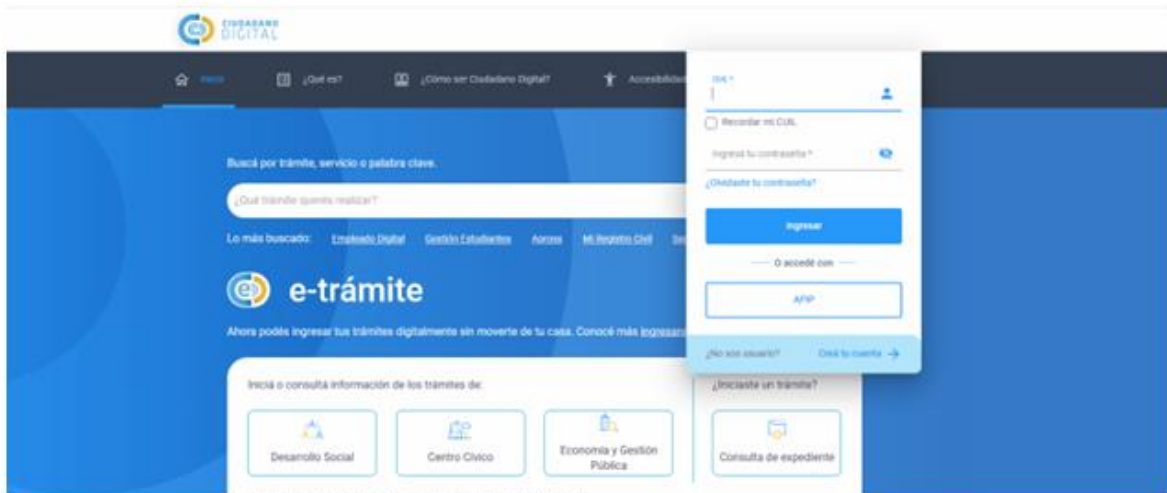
CIUDADANO DIGITAL

Inicio ¿Qué es? ¿Cómo ser Ciudadano Digital? Accesibilidad

CUIL *

Recordar mi CUIL

Ingresá tu contraseña *

¿Olvidaste tu contraseña?

Ingresar

O accedé con

AFIP

¿No sos usuario? Creá tu cuenta →

Buscá por trámite, servicio o palabra clave.

¿Qué trámite querés realizar?

Lo más buscado: Empleado Digital Gestión Estudiantes Apross Mi Registro Civil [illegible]

e-trámite

Ahora podés ingresar tus trámites digitalmente sin moverte de tu casa. Conocé más ingresan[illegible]

Iniciá o consultá información de los trámites de:

Desarrollo Social

Centro Cívico

Economía y Gestión Pública

¿Iniciaste un trámite?

Consulta de expediente